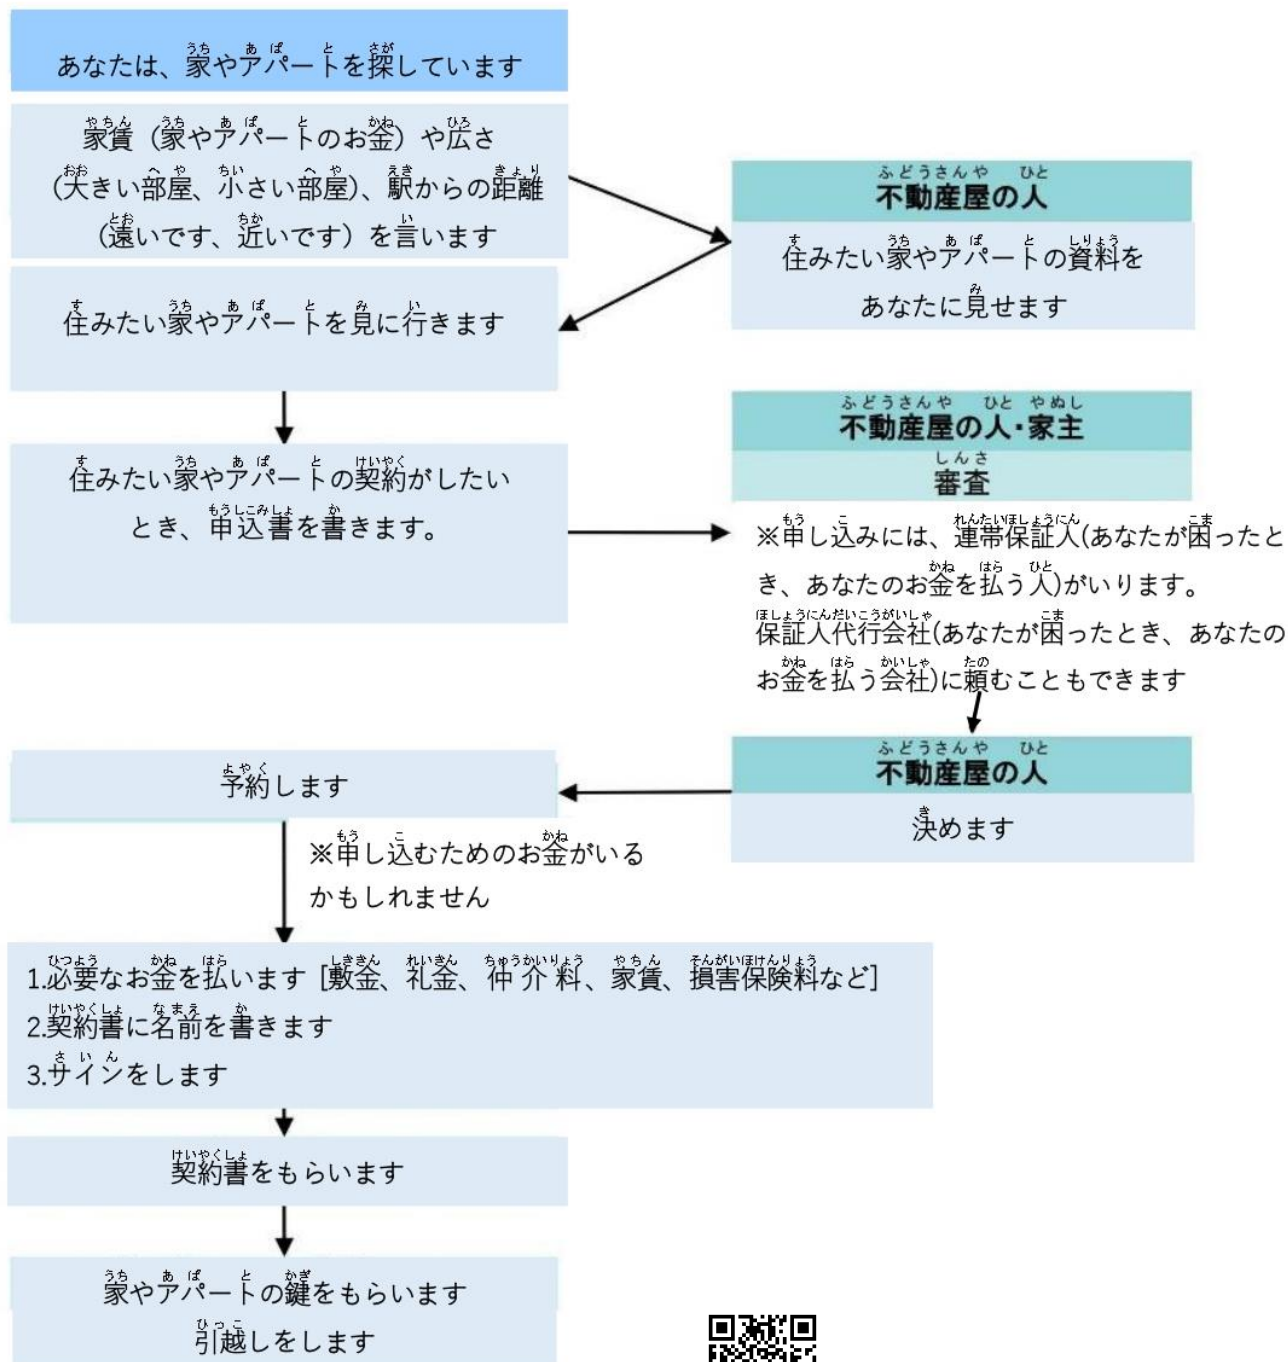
あなたは、家やアパートを探しています

家賃（家やアパートのお金）や広さ（大きい部屋、小さい部屋）、駅からの距離（遠いです、近いです）を言います

不動産屋の人

住みたい家やアパートの資料をあなたに見せます

住みたい家やアパートを見に行きます

住みたい家やアパートの契約がしたいとき、申込書を書きます。

不動産屋の人・家主

審査

※申し込みには、連帯保証人(あなたが困ったとき、あなたのお金を払う人)がいります。保証人代行会社(あなたが困ったとき、あなたのお金を払う会社)に頼むこともできます

不動産屋の人

決めます

予約します

※申し込むためのお金がいるかもしれません

1.必要なお金を払います [敷金、礼金、仲介料、家賃、損害保険料など]
2.契約書に名前を書きます
3.サインをします

契約書をもらいます

家やアパートの鍵をもらいます
引越しをします